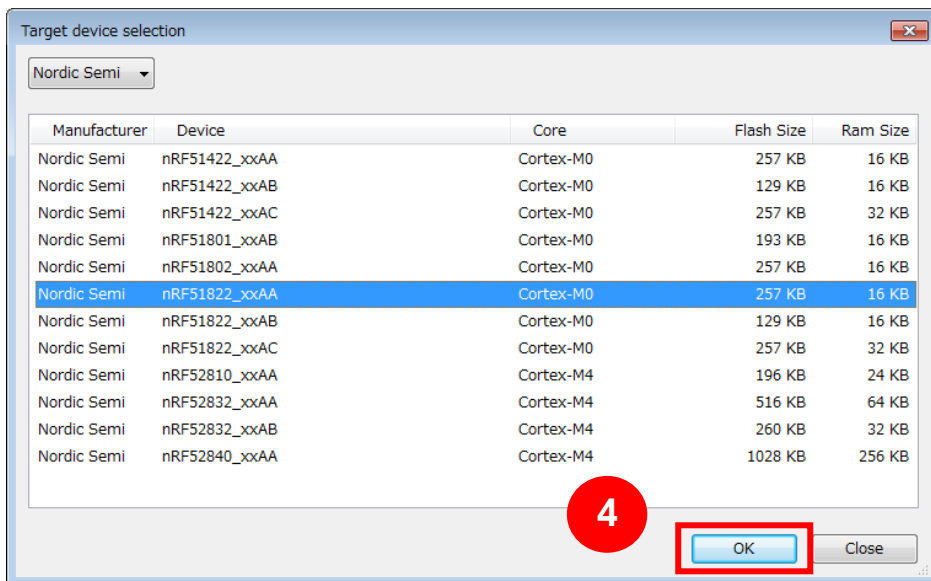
Target device selection

Nordic Semi

| Manufacturer | Device | Core | Flash Size | Ram Size |
|---|---|---|---|---|
| Nordic Semi | nRF51422_xxAA | Cortex-M0 | 257 KB | 16 KB |
| Nordic Semi | nRF51422_xxAB | Cortex-M0 | 129 KB | 16 KB |
| Nordic Semi | nRF51422_xxAC | Cortex-M0 | 257 KB | 32 KB |
| Nordic Semi | nRF51801_xxAB | Cortex-M0 | 193 KB | 16 KB |
| Nordic Semi | nRF51802_xxAA | Cortex-M0 | 257 KB | 16 KB |
| Nordic Semi | nRF51822_xxAA | Cortex-M0 | 257 KB | 16 KB |
| Nordic Semi | nRF51822_xxAB | Cortex-M0 | 129 KB | 16 KB |
| Nordic Semi | nRF51822_xxAC | Cortex-M0 | 257 KB | 32 KB |
| Nordic Semi | nRF52810_xxAA | Cortex-M4 | 196 KB | 24 KB |
| Nordic Semi | nRF52832_xxAA | Cortex-M4 | 516 KB | 64 KB |
| Nordic Semi | nRF52832_xxAB | Cortex-M4 | 260 KB | 32 KB |
| Nordic Semi | nRF52840_xxAA | Cortex-M4 | 1028 KB | 256 KB |

4

OK

Close